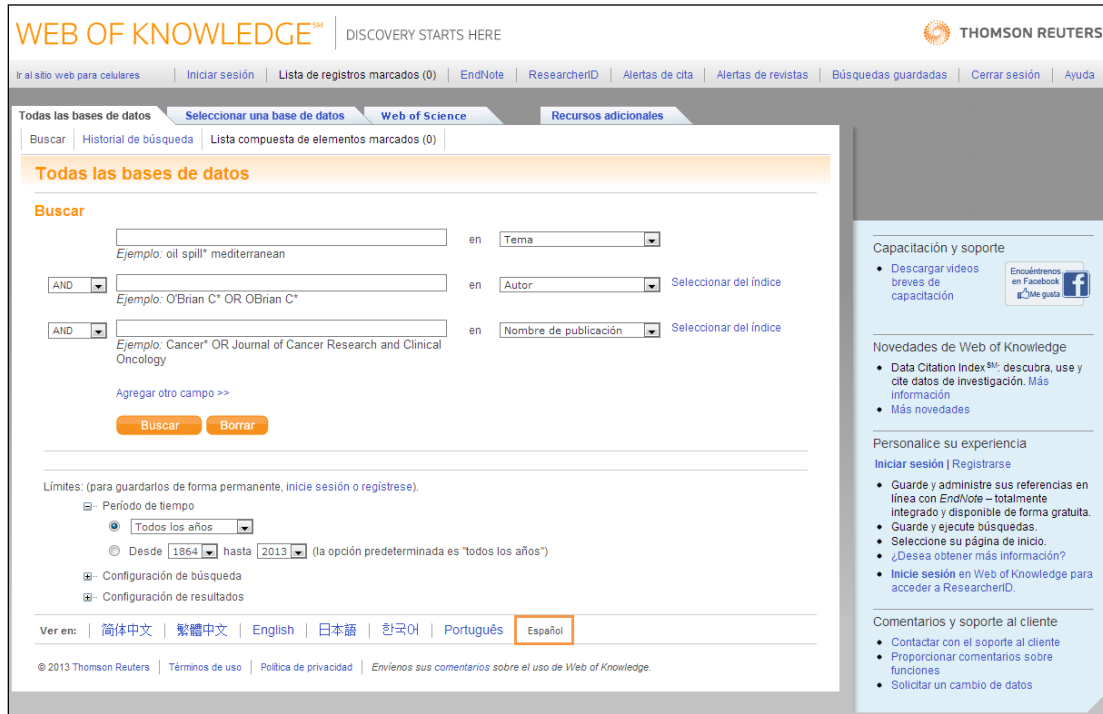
WEB OF KNOWLEDGE℠ | DISCOVERY STARTS HERE

THOMSON REUTERS

Ir al sitio web para celulares | Iniciar sesión | Lista de registros marcados (0) | EndNote | ResearcherID | Alertas de cita | Alertas de revistas | Búsquedas guardadas | Cerrar sesión | Ayuda

Todas las bases de datos | Seleccionar una base de datos | Web of Science | Recursos adicionales

Buscar | Historial de búsqueda | Lista compuesta de elementos marcados (0)

Todas las bases de datos

Buscar

en Tema
Ejemplo: oil spill* mediterranean

AND en Autor Seleccionar del índice
Ejemplo: O'Brian C* OR OBrian C*

AND en Nombre de publicación Seleccionar del índice
Ejemplo: Cancer* OR Journal of Cancer Research and Clinical Oncology

Agregar otro campo >>

Buscar Borrar

Límites: (para guardarlos de forma permanente, inicie sesión o regístrese).

Período de tiempo

Todos los años

Desde 1864 hasta 2013 (la opción predeterminada es "todos los años")

Configuración de búsqueda

Configuración de resultados

Ver en: | 简体中文 | 繁體中文 | English | 日本語 | 한국어 | Português | Español

© 2013 Thomson Reuters | Términos de uso | Política de privacidad | Envíenos sus comentarios sobre el uso de Web of Knowledge.

Capacitación y soporte
• Descargar videos breves de capacitación

Encuéntrenos en Facebook Me gusta

Novedades de Web of Knowledge
• Data Citation Index℠: descubra, use y cite datos de investigación. Más información
• Más novedades

Personalice su experiencia
Iniciar sesión | Registrarse
• Guarde y administre sus referencias en línea con EndNote – totalmente integrado y disponible de forma gratuita.
• Guarde y ejecute búsquedas.
• Seleccione su página de inicio.
• ¿Desea obtener más información?
• Inicie sesión en Web of Knowledge para acceder a ResearcherID.

Comentarios y soporte al cliente
• Contactar con el soporte al cliente
• Proporcionar comentarios sobre funciones
• Solicitar un cambio de datos